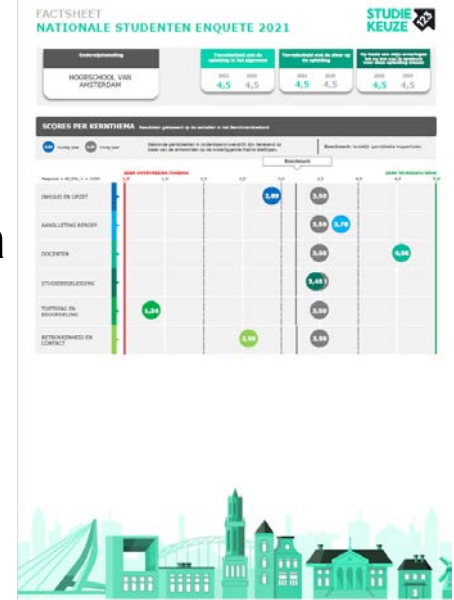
FACTSHEET
NATIONALE STUDENTEN ENQUETE 2021

STUDIE KEUZE 123

Onderwijsinstelling

HOGESCHOOL VAN AMSTERDAM

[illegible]
2021 2020
4,5 4,5

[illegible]
2021 2020
4,5 4,5

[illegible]
2021 2020
4,5 4,5

SCORES PER KERNTHEMA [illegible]

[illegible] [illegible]

Benchmark

ZEER ONTEVREDEN/OVERBODIG

ZEER TEVREDEN/GOED

INHOUD EN OPZET 2,80 3,50

AANSLUITING BEROEP 3,50 3,70

DOCENTEN 3,50 4,50

STUDIEBEGELEIDING 3,45

TOETSING EN BEOORDELING 1,34 3,50

BETROKKENHEID EN CONTACT 2,55 3,50